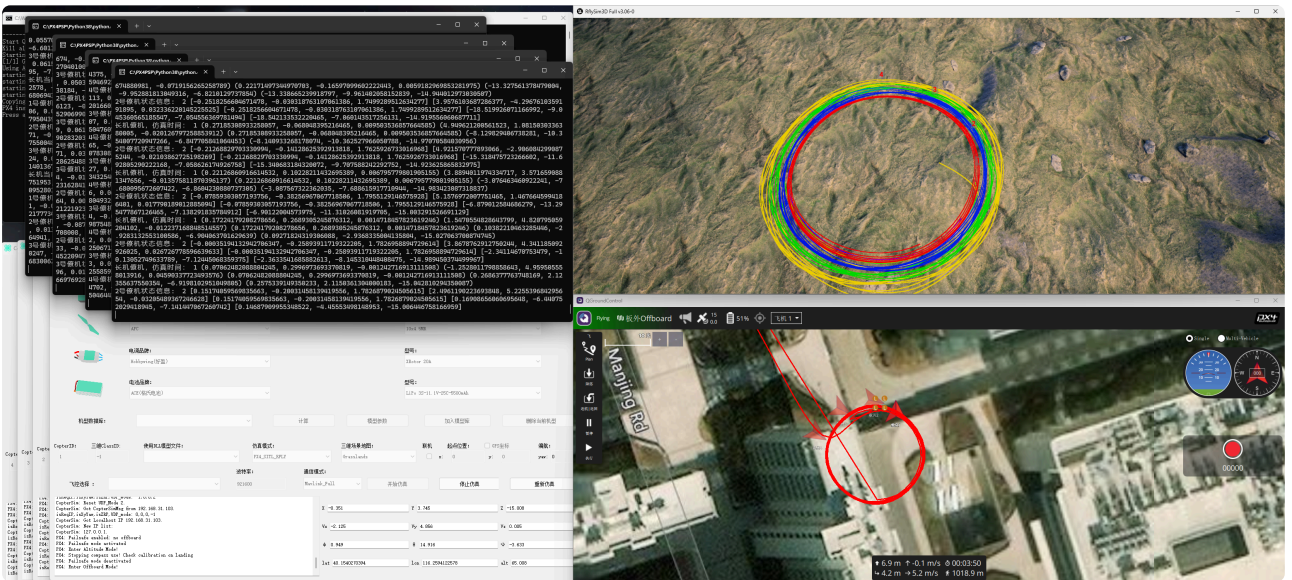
C:\PX4PSP\Python38\python.exe
C:\PX4PSP\Python38\python.exe
C:\PX4PSP\Python38\python.exe

674888981, -0.9719156052258789) (0.22171497344970703, -0.16597099602224#3, 0.005918296983281975) (-13.327561378479004, -9.952881813049316, -6.828129737854) (-13.338665239918797, -9.961402058158239, -14.904012973098097)
2号僚机状态信息: 2 [-0.2618256694671478, -0.03031876310706138, 1.749928951263427] [3.957610368728637, -0.29676103591095, 0.03233622814525525] [-0.2618256694671478, -0.03031876310706138, 1.749928951263427] [-18.519926071166992, -9.045360565185547, -0.054556369781494] [-18.542133532220645, -7.860143517256131, -14.919556006077711]
长机机, 仿真时间: 1 [0.2718538093132858, -0.06808399256164605, 0.005053685766458] [4.949021280561521, 1.081503033638005, -0.020126797258853912] [0.271853809313858, -0.06808399256164605, 0.005053685766458] [-5.129829486738281, -10.350007720947266, -0.047705840196533] [-5.169933268178074, -10.362527966058788, -14.97070504803956]
2号僚机状态信息: 2 [-0.2126882970330994, -0.14128625399213818, 1.762592073301696] [4.921570777893066, -2.986084299987524, -0.021036627251982] [-0.2126882970330994, -0.14128625399213818, 1.762592073301696] [-15.318475723266602, -11.692005290222168] [-7.958626174928758] [-15.348683184320072, -9.79758842292752, -14.923625865833979]
长机机, 仿真时间: 1 [0.2212686091661453, 0.1022821143269538, 0.006795779801905155] [3.889481974334717, 3.571659081347656, -0.1337581187039172] [0.2212686091661453, 0.1022821143269538, 0.006795779801905155] [-3.876463468992241, -7.600096567260742, -6.860423088077307] [-3.887567322362035, -7.688615917710944, -14.983423087318837]
2号僚机状态信息: 2 [-0.07859303857193756, -0.38256907067718586, 1.795512916657958] [5.157697200775146, 1.407664599418604, 0.0177991098126850] [-0.07859303857193756, -0.38256907067718586, 1.795512916657958] [-6.879012580680279, -13.295477867126465, -1.138291035789912] [-6.901220045739775, -11.318260819170705, -15.003291526691129]
长机机, 仿真时间: 1 [0.1722417928878656, 0.26893052658763l2, 0.001471845783619244] [1.547054828643799, 4.820795059204102, -0.01223716884851655] [0.1722417928878656, 0.2689305265876312, 0.001471845783619244] [0.1838221063285346, -2.928313255188586, -6.904063781620789] [0.0927182431986088, -2.936833508135084, -15.027063700870745]
2号僚机状态信息: 2 [-0.0003519413294706347, -0.25893911719322205, 1.782695889479296l4] [7.867876291275024, 4.341185092926025, 0.02672677059663963] [-0.0003519413294706347, -0.25893911719322205, 1.782695889479296l4] [-2.341146787534179, -11.130527496337891, -7.12445068359375] [-2.363354168588261, -8.1453104480845, -14.989450374099907]
长机机, 仿真时间: 1 [0.0796248208880245, 0.2996973693370819, -0.0012427169131118588] [-1.252881790850043, 4.95958558013916, 0.049993377723999976] [0.0796248208880245, 0.2996973693370819, -0.0012427169131118588] [0.260637776374818, 2.123556377550356, -6.919810295109805] [0.2575339149358233, 2.11503613904880183, -15.042818294350087]
2号僚机状态信息: 2 [0.1517985959835663, -0.2003145813915556, 1.782687902450615] [4.496119822369848, 5.2255396842956, -0.03285489367266628] [0.1517985959835663, -0.2003145813915556, 1.782687902450615] [0.16908656860695648, -6.0407529294189945, -7.14144070072607l2] [0.146879999553348522, -6.455534981489335, -15.006446758166959]

RflySim3D Full v3.06-0
QGroundControl
Flying 板外Offboard 15 0.0 51% 飞机 1
Map
Maojing Rd
Single Multi-Vehicle
00000
6.9 m -0.1 m/s 00:03:50
4.2 m 5.2 m/s 1018.9 m

电调品牌: 型号:
电池品牌: 型号:
机型数据库: 计算 模型参数 加入模型库 删除当前机型
CopterID: 三维Class3D 使用DLL模型文件: 仿真模式: 三维场景地图: 联机 起点位置: 偏航:
PX4_SITL_RFLY Grasslands
飞控选择: 波特率: 通信模式: 开始仿真 停止仿真 重新仿真
921600 Mavlink_Full
CopterSim: Reset UDP_Mode 2.
CopterSim: Get CopterSimMsg from 192.168.31.103
CopterSim: Get Localhost IP 192.168.31.103
CopterSim: New IP list:
PX4: Failsafe enabled: no offboard
PX4: Failsafe mode activated
PX4: Enter Altitude Mode!
PX4: Stopping compass use! Check calibration on landing
PX4: Failsafe mode deactivated
PX4: Enter Offboard Mode!
X -4.351 Y 3.745 Z -15.000
Vx -2.125 Vy 4.994 Vz 0.005
lat 40.1540275394 lon 116.2594112570 alt 65.000